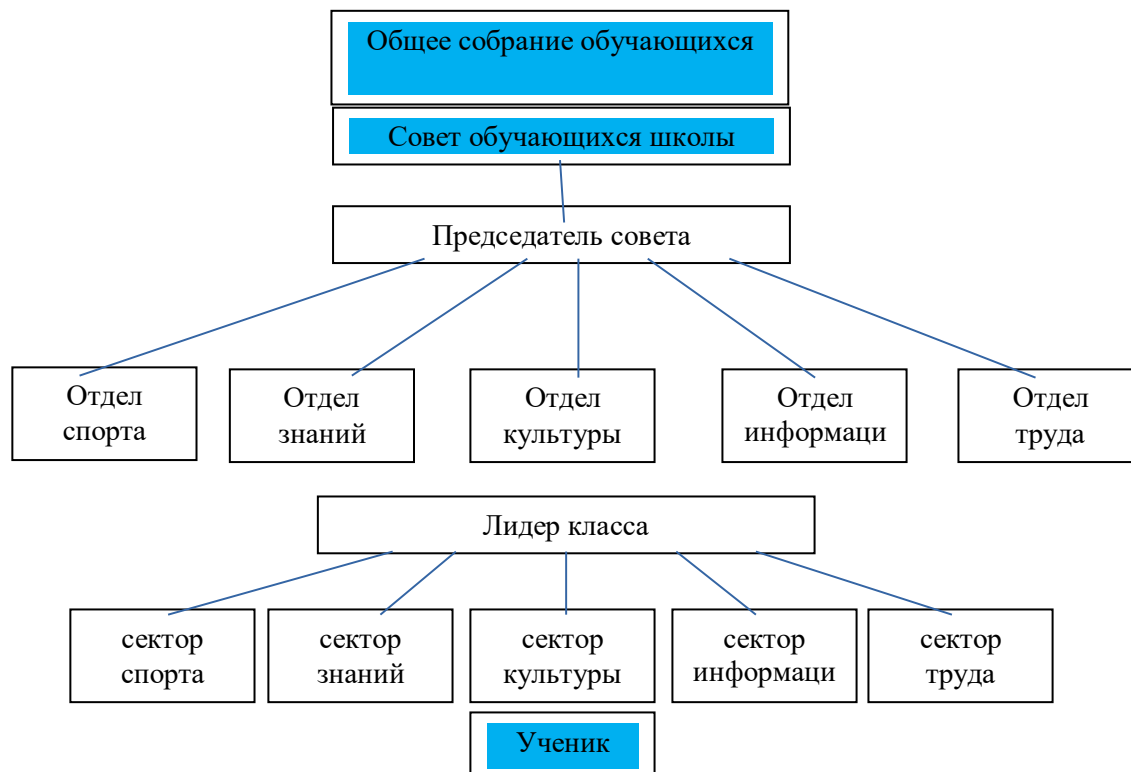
Общее собрание обучающихся

Совет обучающихся школы

Председатель совета

Отдел спорта

Отдел знаний

Отдел культуры

Отдел информаци

Отдел труда

Лидер класса

сектор спорта

сектор знаний

сектор культуры

сектор информаци

сектор труда

Ученик